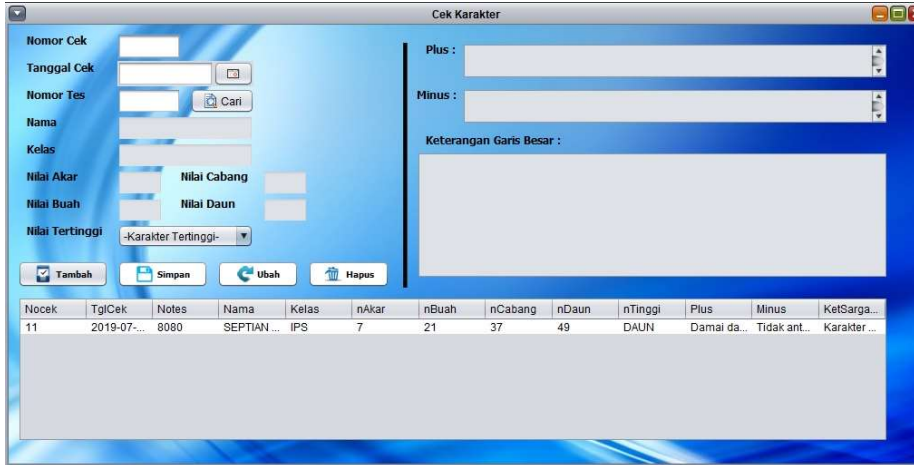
Cek Karakter

Nomor Cek
Tanggal Cek
Nomor Tes
Cari
Nama
Kelas
Nilai Akar
Nilai Cabang
Nilai Buah
Nilai Daun
Nilai Tertinggi
-Karakter Tertinggi-

Tambah
Simpan
Ubah
Hapus

Plus :
Minus :
Keterangan Garis Besar :

| Nocek | TglCek | Notes | Nama | Kelas | nAkar | nBuah | nCabang | nDaun | nTinggi | Plus | Minus | KetSarga... |
|---|---|---|---|---|---|---|---|---|---|---|---|---|
| 11 | 2019-07-... | 8080 | SEPTIAN ... | IPS | 7 | 21 | 37 | 49 | DAUN | Damai da... | Tidak ant... | Karakter ... |